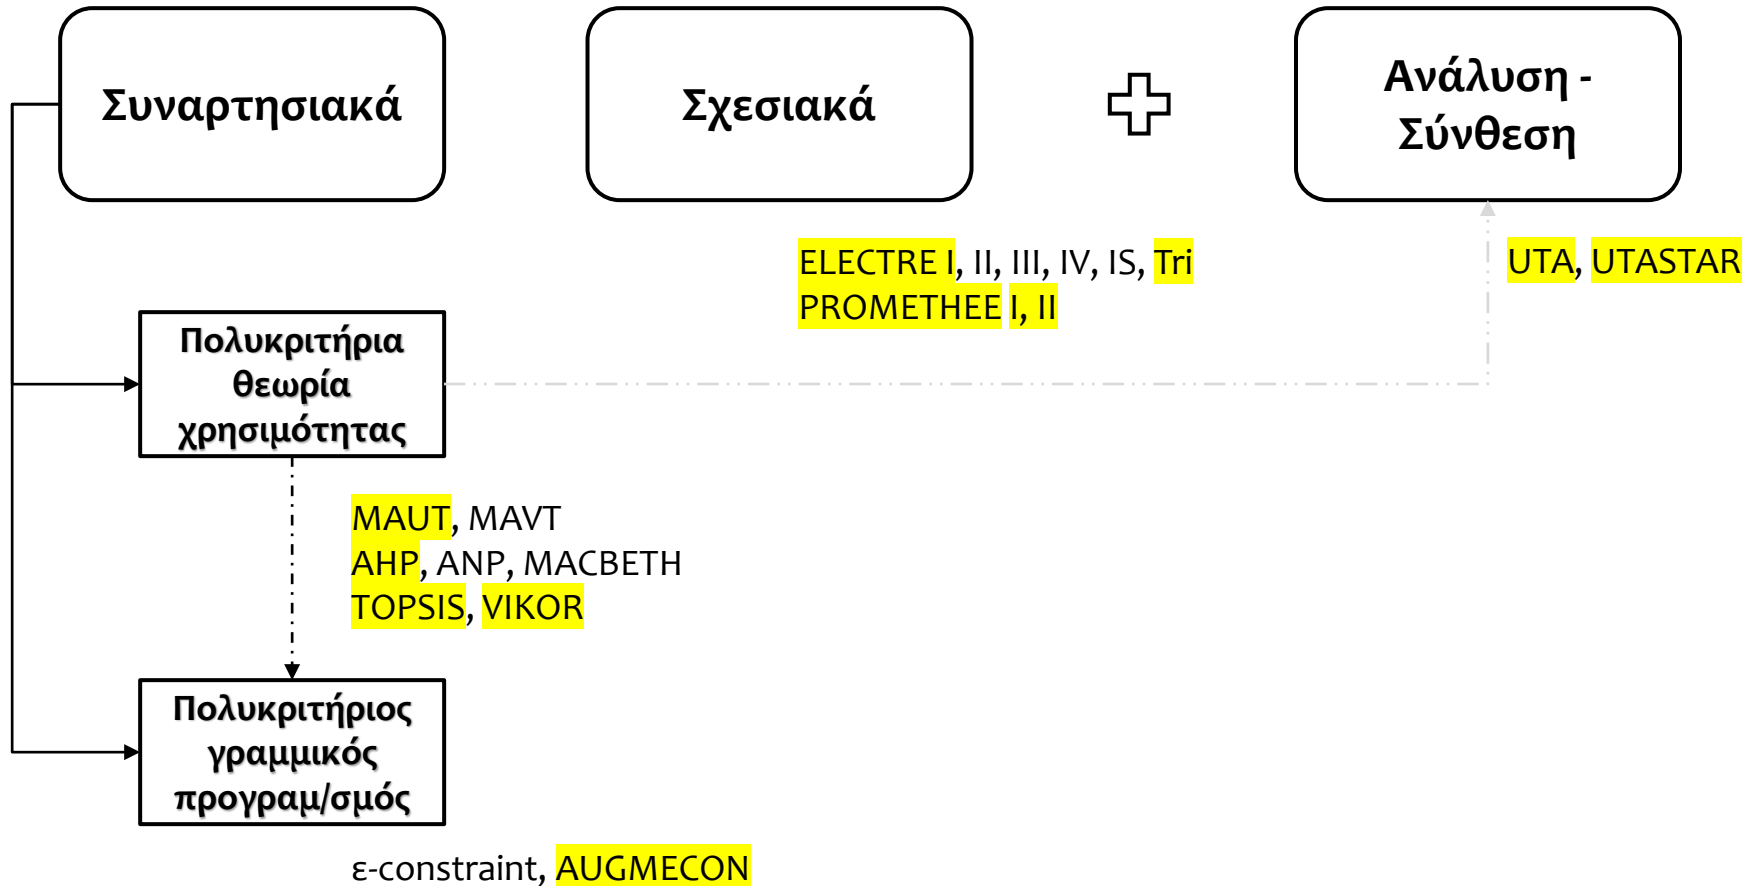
Συναρτησιακά

Σχεσιακά

Ανάλυση - Σύνθεση

ELECTRE I, II, III, IV, IS, Tri
PROMETHEE I, II

UTA, UTASTAR

Πολυκριτήρια θεωρία χρησιμότητας

MAUT, MAVT
AHP, ANP, MACBETH
TOPSIS, VIKOR

Πολυκριτήριος γραμμικός προγραμ/σμός

ε-constraint, AUGMECON